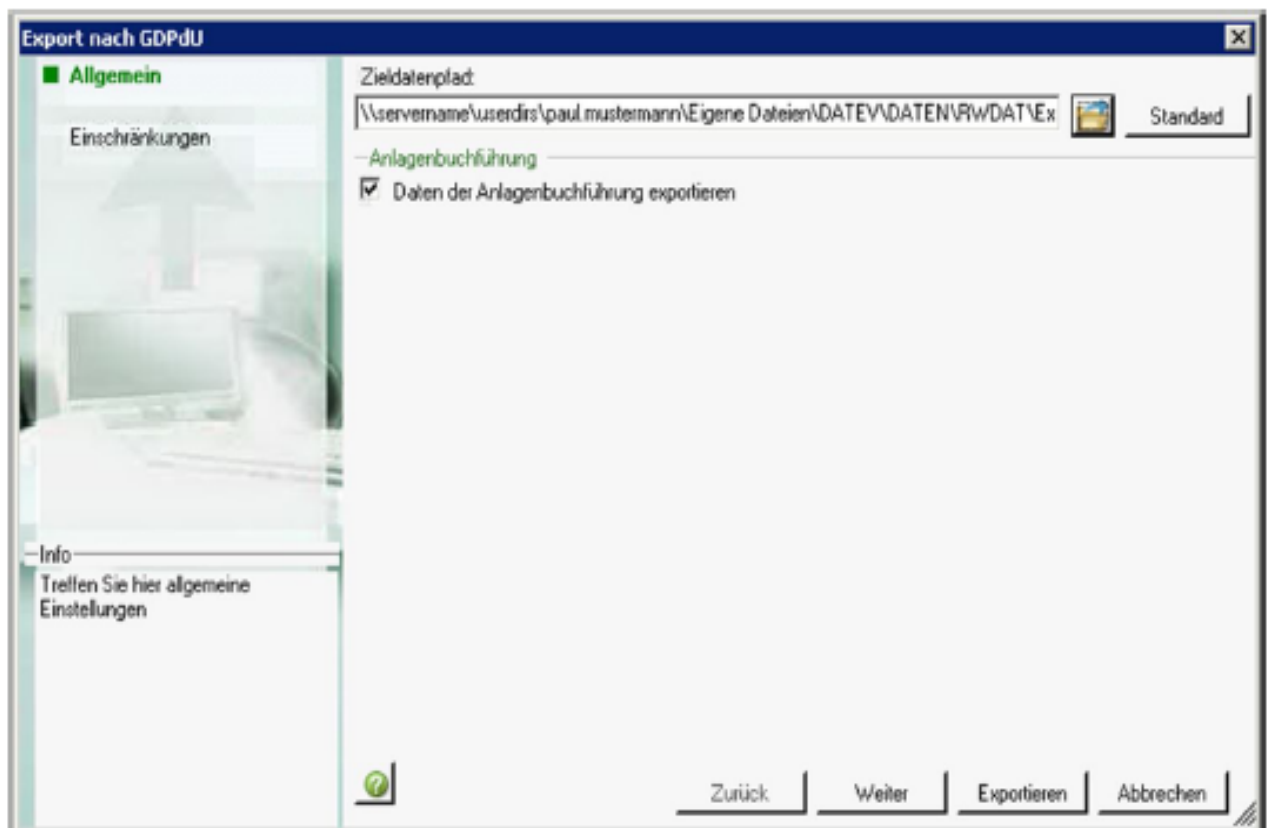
Export nach GDPdU

Allgemein

Einschränkungen

Info
Treffen Sie hier allgemeine Einstellungen

Zieldatenpfad:
\\servername\userdirs\paul.mustermann\Eigene Dateien\DATEV\DATEN\RWDAT\Ex

Standard

Anlagenbuchführung

Daten der Anlagenbuchführung exportieren

Zurück

Weiter

Exportieren

Abbrechen